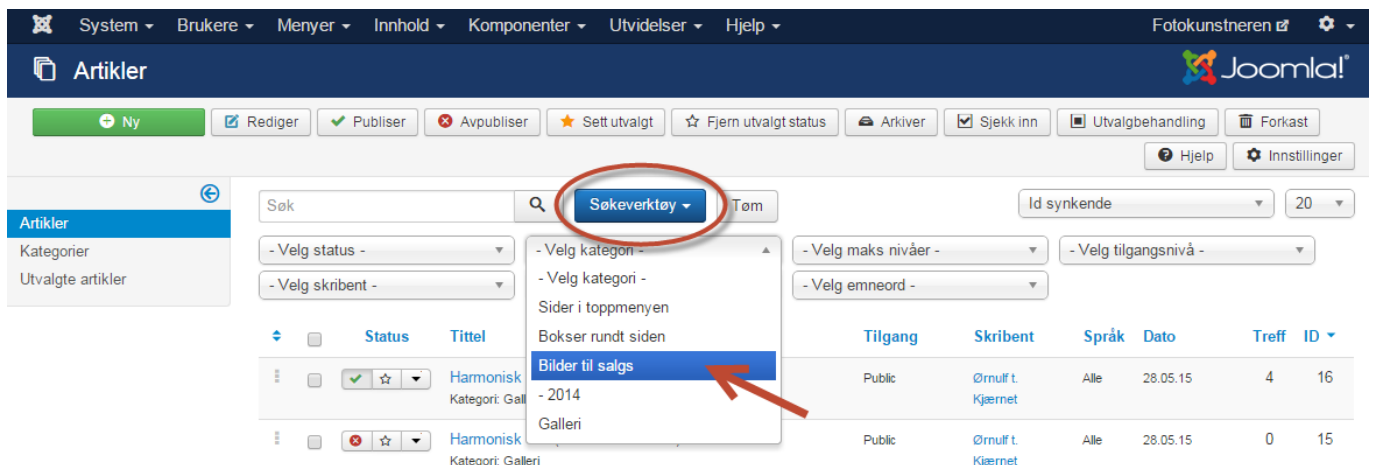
System ▾ Brukere ▾ Menyer ▾ Innhold ▾ Komponenter ▾ Utvidelser ▾ Hjelp ▾

Fotokunstneren

Artikler

Joomla!

Ny

Rediger

Publiser

Avpubliser

Sett utvalgt

Fjern utvalgt status

Arkiver

Sjekk inn

Utvalgbehandling

Forkast

Hjelp

Innstillinger

Artikler
Kategorier
Utvalgte artikler

Søk

Søkeverktøy ▾

Tøm

Id synkende

20

- Velg status -

- Velg kategori -

- Velg maks nivåer -

- Velg tilgangsnivå -

- Velg skribent -

- Velg emneord -

- Velg kategori -
Sider i toppmenyen
Bokser rundt siden
Bilder til salgs
- 2014
Galleri

| | | Status | Tittel | Tilgang | Skribent | Språk | Dato | Treff | ID ▾ |
|---|---|---|---|---|---|---|---|---|---|
| | | | Harmonisk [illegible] Kategori: Galleri | Public | Ørnulf t. Kjærnet | Alle | 28.05.15 | 4 | 16 |
| | | | Harmonisk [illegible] Kategori: Galleri | Public | Ørnulf t. Kjærnet | Alle | 28.05.15 | 0 | 15 |